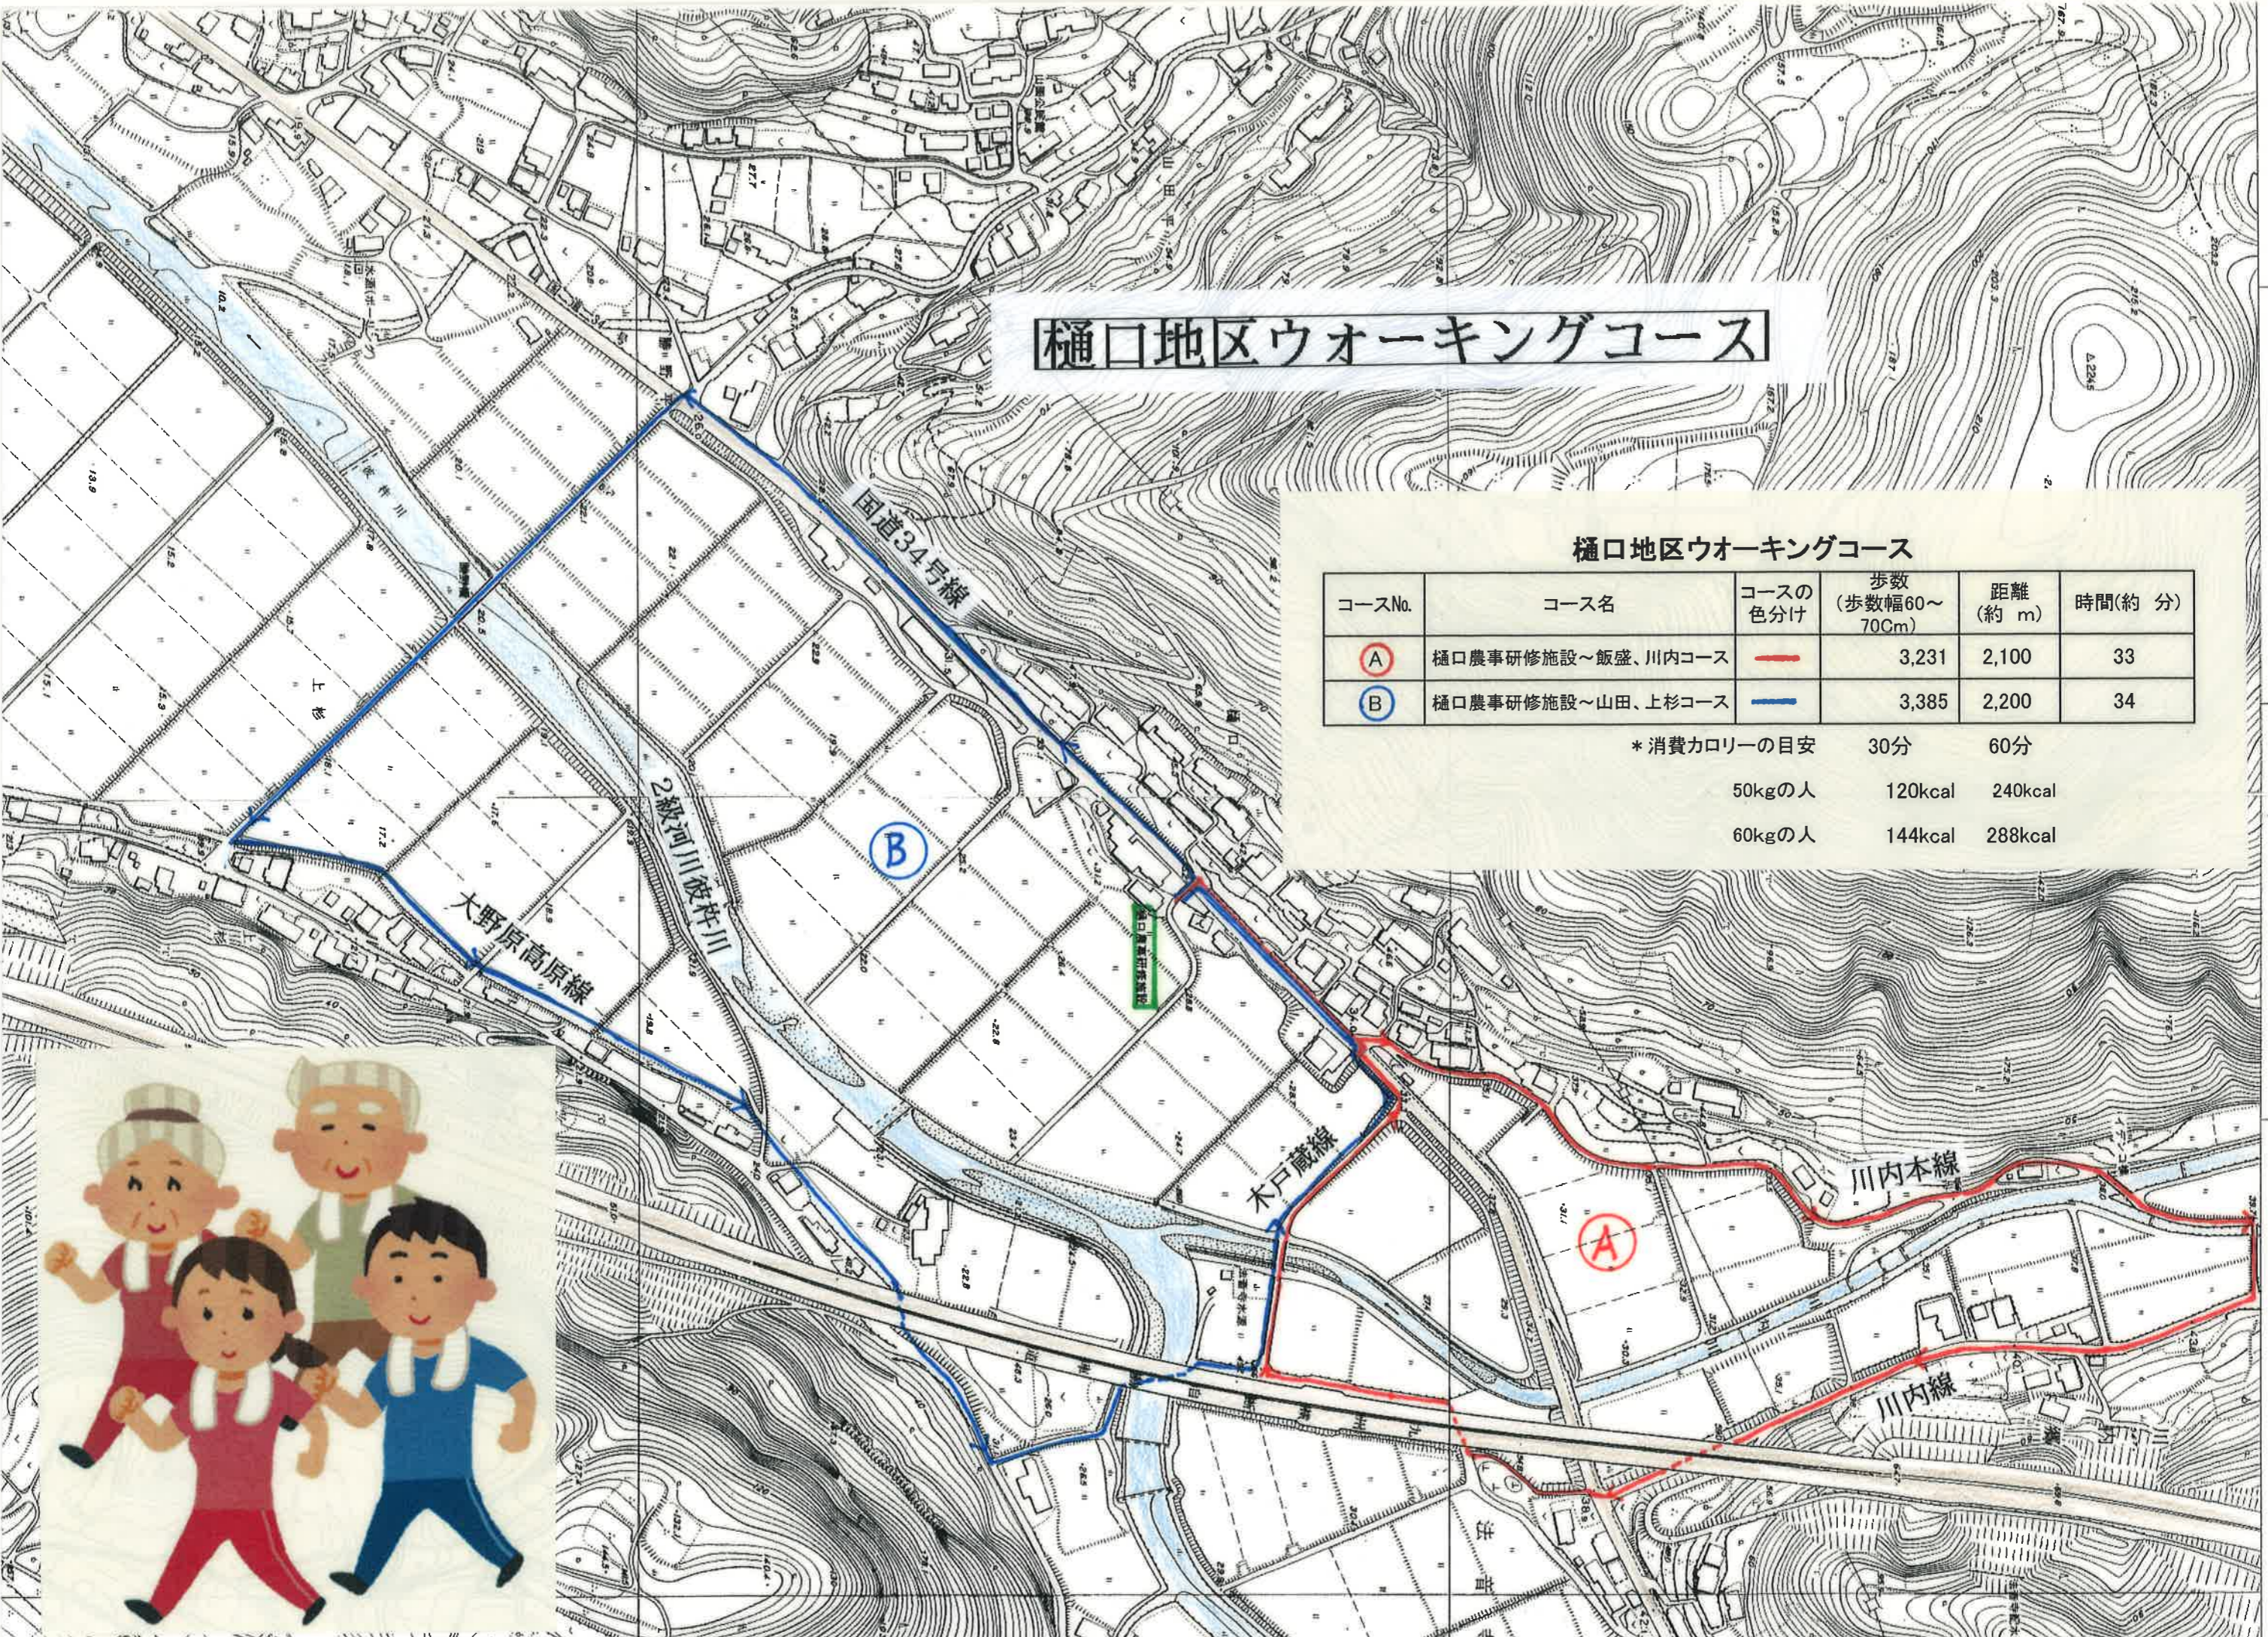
樋口地区ウォーキングコース

国道34号線

2級河川徳作川

大野原高原線

木戸蔵線

川内本線

川内線

B

A

樋口地区ウォーキングコース

| コースNo. | コース名 | コースの色分け | 歩数（歩数幅60～70Cm） | 距離（約 m） | 時間(約 分) |
|---|---|---|---|---|---|
| A | 樋口農事研修施設～飯盛、川内コース | | 3,231 | 2,100 | 33 |
| B | 樋口農事研修施設～山田、上杉コース | | 3,385 | 2,200 | 34 |

＊消費カロリーの目安　30分　60分

50kgの人　120kcal　240kcal

60kgの人　144kcal　288kcal